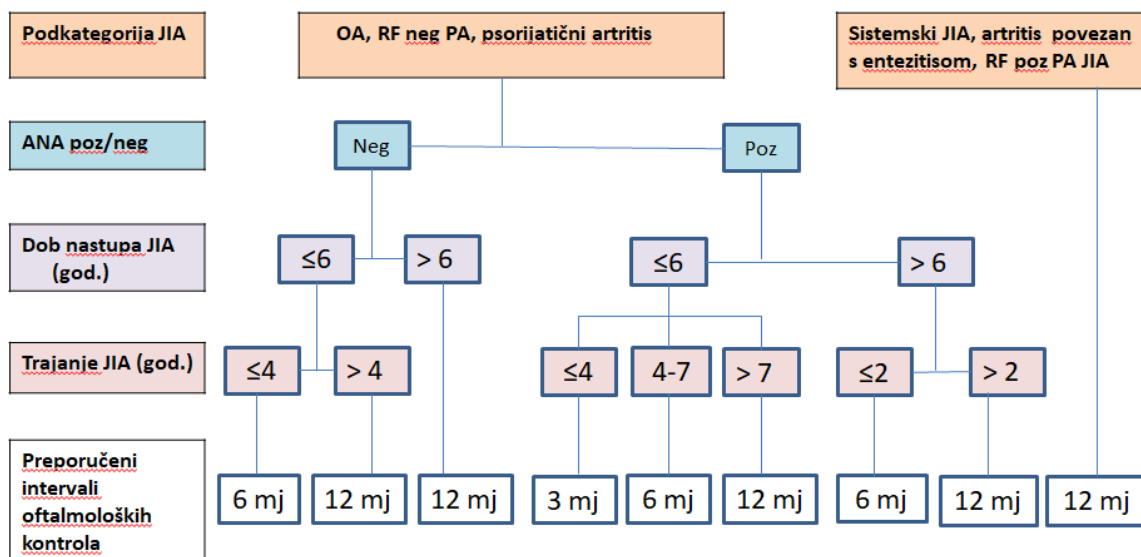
Podkategorija JIA

OA, RF neg PA, psorijatični artritis

Sistemski JIA, artritis povezan s entezitisom, RF poz PA JIA

ANA poz/neg

Neg

Poz

Dob nastupa JIA (god.)

≤6

> 6

≤6

> 6

Trajanje JIA (god.)

≤4

> 4

≤4

4-7

> 7

≤2

> 2

Preporučeni intervali oftalmoloških kontrola

6 mj

12 mj

12 mj

3 mj

6 mj

12 mj

6 mj

12 mj

12 mj